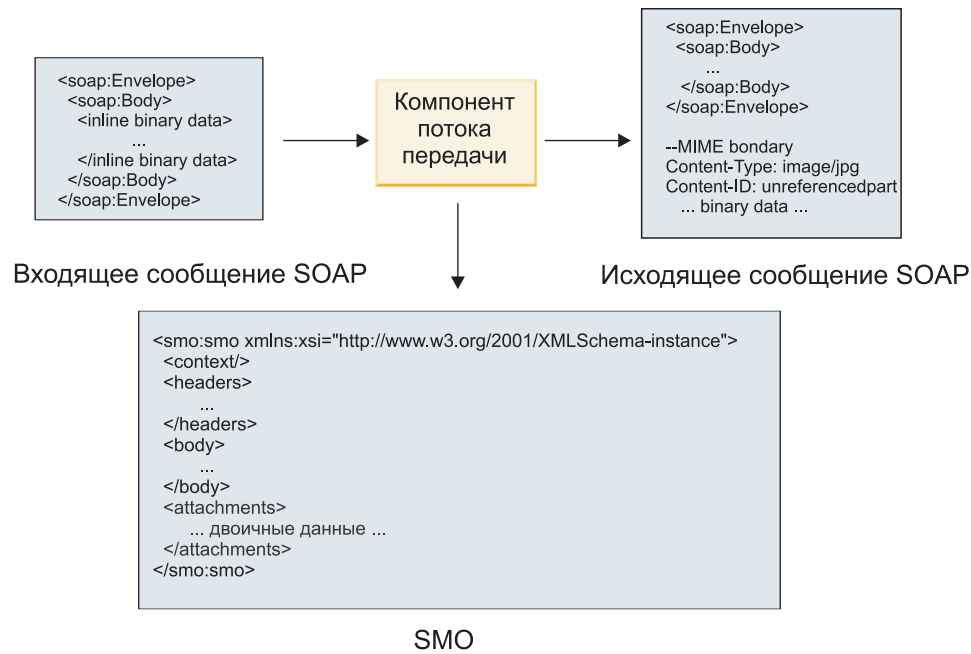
<soap:Envelope>
<soap:Body>
<inline binary data>
...
</inline binary data>
</soap:Body>
</soap:Envelope>

Компонент потока передачи

<soap:Envelope>
<soap:Body>
...
</soap:Body>
</soap:Envelope>

--MIME bondary
Content-Type: image/jpg
Content-ID: unreferencedpart
... binary data ...

Входящее сообщение SOAP

Исходящее сообщение SOAP

<smo:smo xmlns:xsi="http://www.w3.org/2001/XMLSchema-instance">
<context/>
<headers>
...
</headers>
<body>
...
</body>
<attachments>
... двоичные данные ...
</attachments>
</smo:smo>

SMO